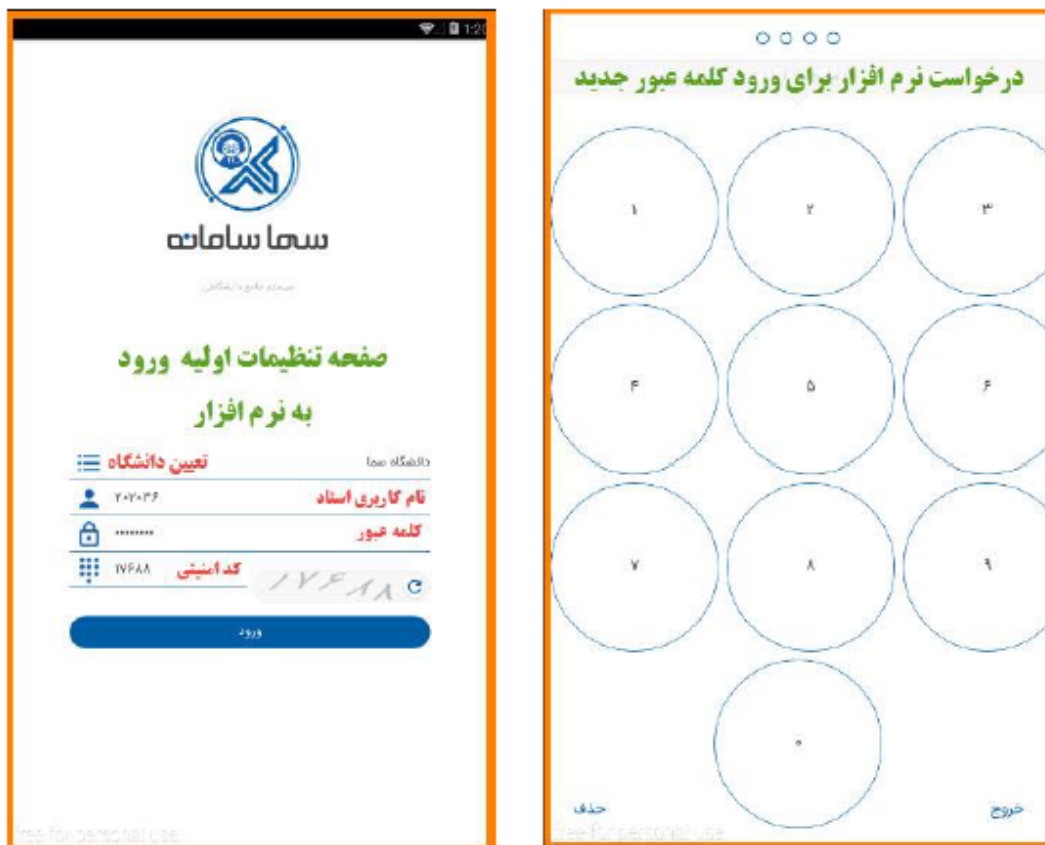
1:2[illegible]

سما سامانه

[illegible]

صفحه تنظیمات اولیه ورود به نرم افزار

دانشگاه سما
تعیین دانشگاه

۲۰۲۰۳۶
نام کاربری استاد

••••••••
کلمه عبور

۱۷۶۸۸
کد امنیتی
۱۷۶۸۸

ورود

free for personal use

○○○○

درخواست نرم افزار برای ورود کلمه عبور جدید

| ۳ | ۲ | ۱ |
|---|---|---|
| ۶ | ۵ | ۴ |
| ۹ | ۸ | ۷ |
| | ۰ | |

خروج
حذف

free for personal use